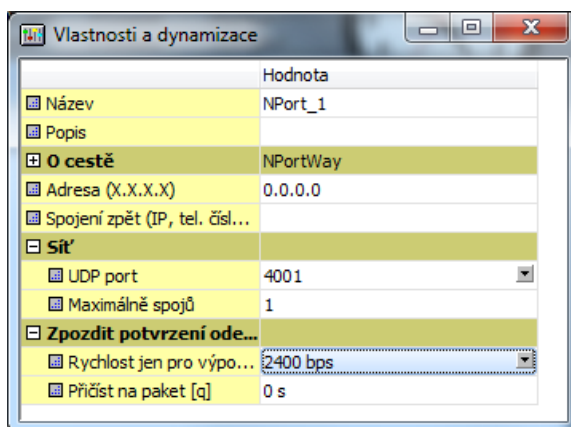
Vlastnosti a dynamizace

| | Hodnota |
|---|---|
| Název | NPort_1 |
| Popis | |
| O cestě | NPortWay |
| Adresa (X.X.X.X) | 0.0.0.0 |
| Spojení zpět (IP, tel. čísl... | |
| Síť | |
| UDP port | 4001 |
| Maximálně spojů | 1 |
| Zpozdit potvrzení ode... | |
| Rychlost jen pro výpo... | 2400 bps |
| Přičíst na paket [q] | 0 s |